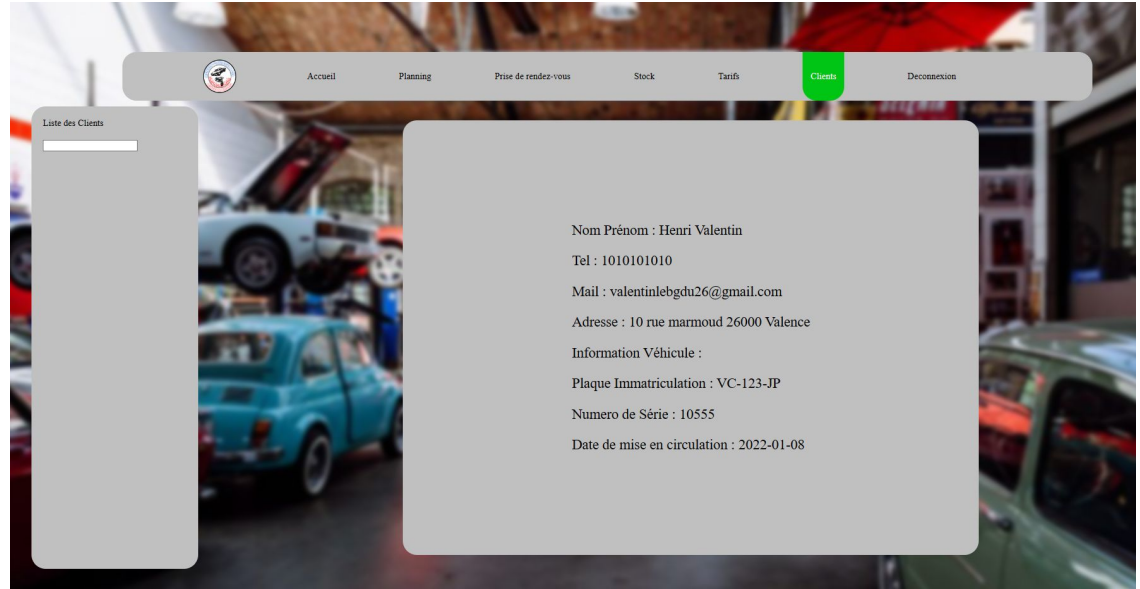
Accueil Planning Prise de rendez-vous Stock Tarifs Clients Deconnexion

Liste des Clients

Nom Prénom : Henri Valentin

Tel : 1010101010

Mail : valentinlebgdu26@gmail.com

Adresse : 10 rue marmoud 26000 Valence

Information Véhicule :

Plaque Immatriculation : VC-123-JP

Numero de Série : 10555

Date de mise en circulation : 2022-01-08